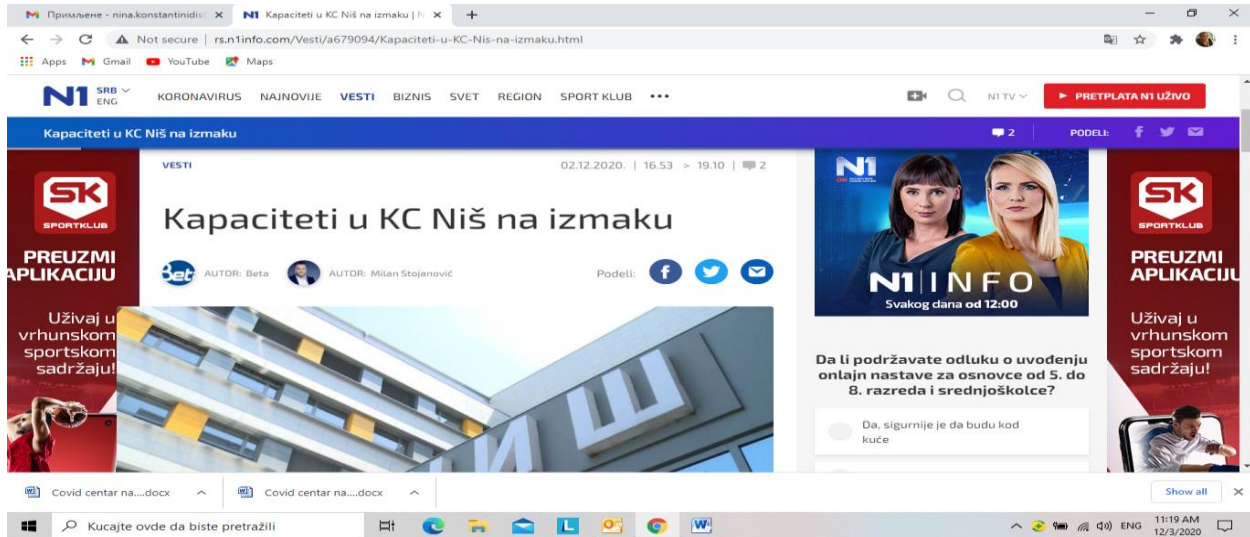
Примљене - nina.konstantinidis
N1 Kapaciteti u KC Niš na izmaku | N
Not secure | rs.n1info.com/Vesti/a679094/Kapaciteti-u-KC-Nis-na-izmaku.html
Apps Gmail YouTube Maps

N1 SRB ENG KORONAVIRUS NAJNOVIJE VESTI BIZNIS SVET REGION SPORT KLUB ••• N1 TV PRETPLATA N1 UŽIVO

Kapaciteti u KC Niš na izmaku 2 PODELI:

SK SPORTKLUB
PREUZMI APLIKACIJU
Uživaj u vrhunskom sportskom sadržaju!

VESTI
02.12.2020. | 16.53 > 19.10 | 2

Kapaciteti u KC Niš na izmaku

Beta AUTOR: Beta AUTOR: Milan Stojanović Podeli:

N1 N1 INFO Svakog dana od 12:00

Da li podržavate odluku o uvođenju onlajn nastave za osnovce od 5. do 8. razreda i srednjoškolce?

Da, sigurnije je da budu kod kuće

SK SPORTKLUB
PREUZMI APLIKACIJU
Uživaj u vrhunskom sportskom sadržaju!

Covid centar na....docx
Covid centar na....docx
Show all

Kucajte ovde da biste pretražili
ENG 11:19 AM 12/3/2020